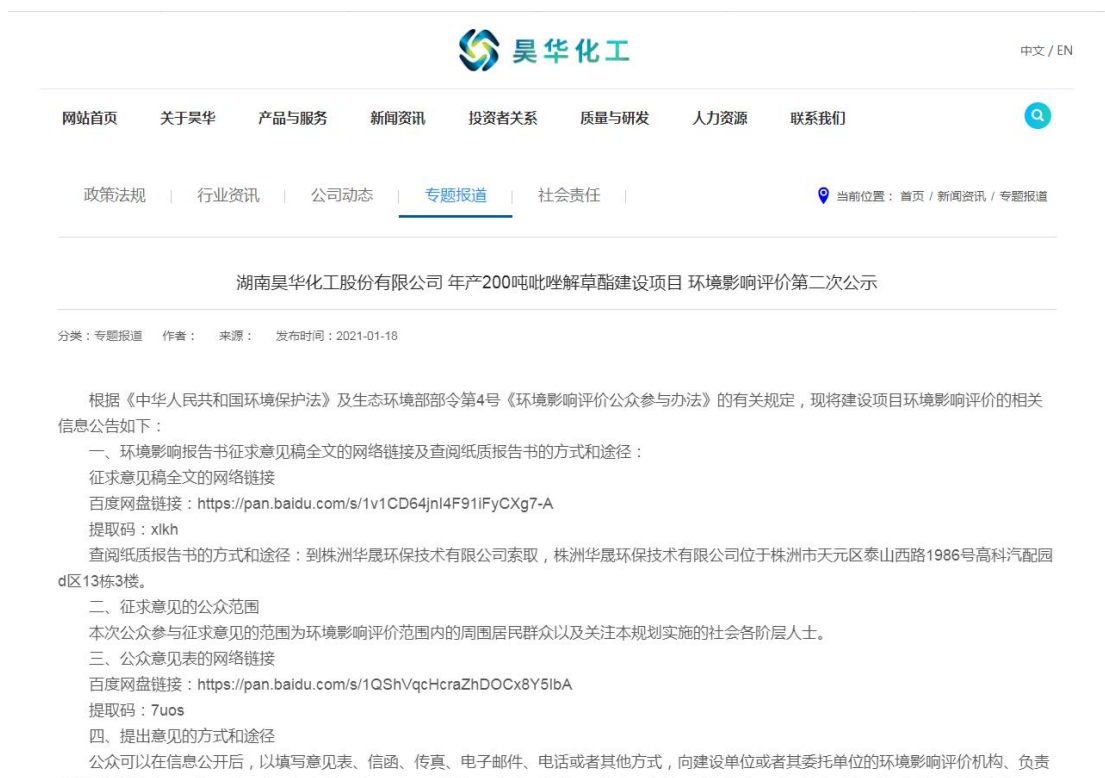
昊华化工

中文 / EN

网站首页 关于昊华 产品与服务 新闻资讯 投资者关系 质量与研发 人力资源 联系我们

政策法规 | 行业资讯 | 公司动态 | 专题报道 | 社会责任 |

当前位置： 首页 / 新闻资讯 / 专题报道

湖南昊华化工股份有限公司 年产200吨吡唑解草酯建设项目 环境影响评价第二次公示

分类：专题报道 作者： 来源： 发布时间：2021-01-18

根据《中华人民共和国环境保护法》及生态环境部部令第4号《环境影响评价公众参与办法》的有关规定，现将建设项目环境影响评价的相关信息公告如下：

一、环境影响报告书征求意见稿全文的网络链接及查阅纸质报告书的方式和途径：

征求意见稿全文的网络链接

百度网盘链接：https://pan.baidu.com/s/1v1CD64jnl4F91iFyCXg7-A

提取码：xlkh

查阅纸质报告书的方式和途径：到株洲华晟环保技术有限公司索取，株洲华晟环保技术有限公司位于株洲市天元区泰山西路1986号高科汽配园d区13栋3楼。

二、征求意见的公众范围

本次公众参与征求意见的范围为环境影响评价范围内的周围居民群众以及关注本规划实施的社会各阶层人士。

三、公众意见表的网络链接

百度网盘链接：https://pan.baidu.com/s/1QShVqcHcraZhDOCx8Y5lbA

提取码：7uos

四、提出意见的方式和途径

公众可以在信息公开后，以填写意见表、信函、传真、电子邮件、电话或者其他方式，向建设单位或者其委托单位的环境影响评价机构、负责